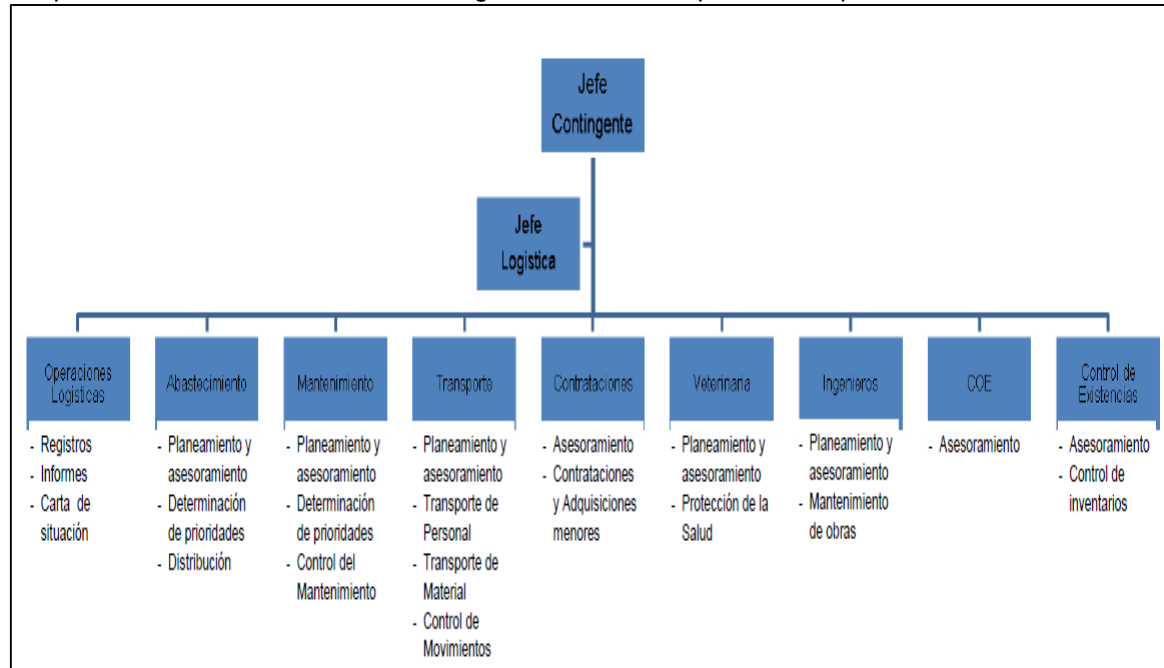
Jefe Contingente

Jefe Logistica

Operaciones Logisticas
- Registros
- Informes
- Carta de situación

Abastecimiento
- Planeamiento y asesoramiento
- Determinación de prioridades
- Distribución

Mantenimiento
- Planeamiento y asesoramiento
- Determinación de prioridades
- Control del Mantenimiento

Transporte
- Planeamiento y asesoramiento
- Transporte de Personal
- Transporte de Material
- Control de Movimientos

Contrataciones
- Asesoramiento
- Contrataciones y Adquisiciones menores

Veterinaria
- Planeamiento y asesoramiento
- Protección de la Salud

Ingenieros
- Planeamiento y asesoramiento
- Mantenimiento de obras

COE
- Asesoramiento

Control de Existencias
- Asesoramiento
- Control de inventarios